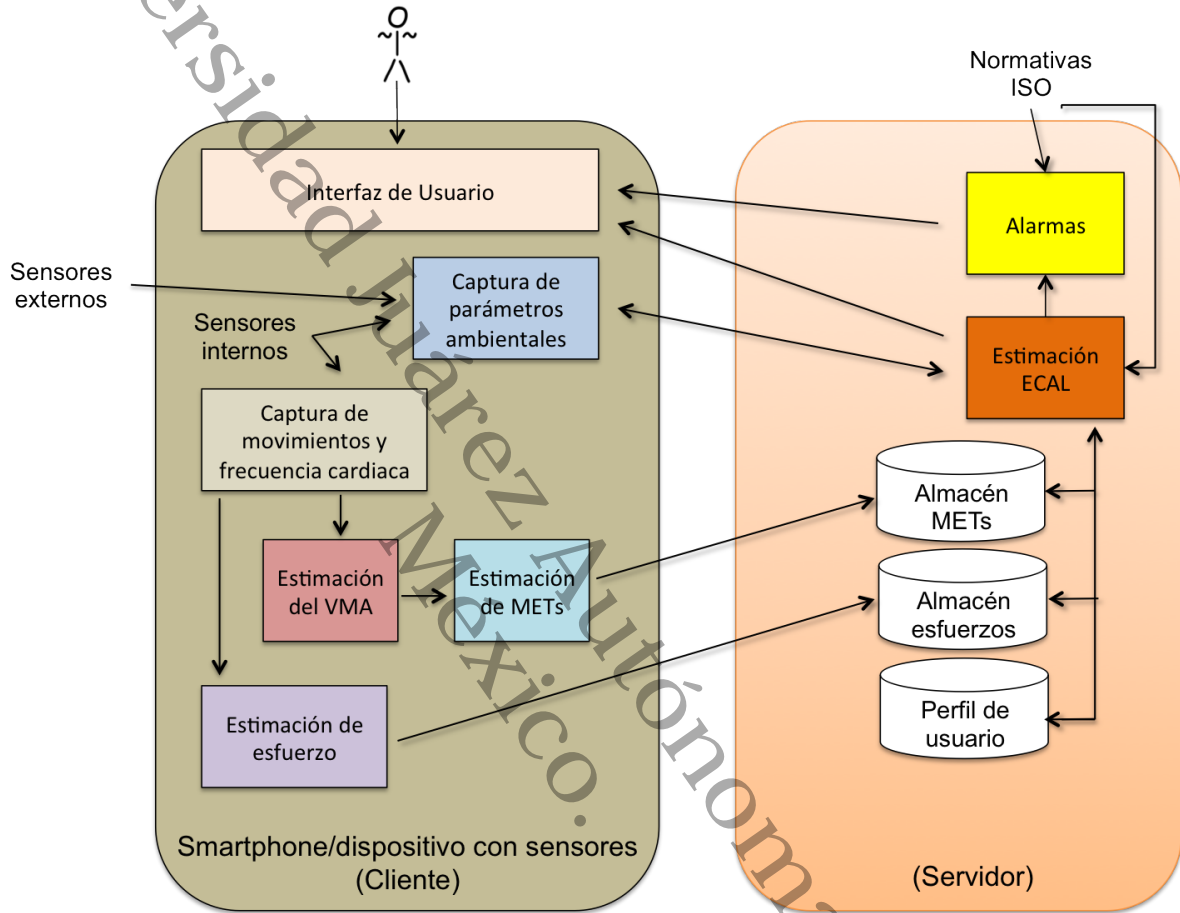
Normativas ISO

Interfaz de Usuario

Alarmas

Sensores externos

Captura de parámetros ambientales

Sensores internos

Estimación ECAL

Captura de movimientos y frecuencia cardiaca

Almacén METs

Estimación del VMA

Estimación de METs

Almacén esfuerzos

Estimación de esfuerzo

Perfil de usuario

Smartphone/dispositivo con sensores (Cliente)

(Servidor)

ersidad Juárez Autónoma México.